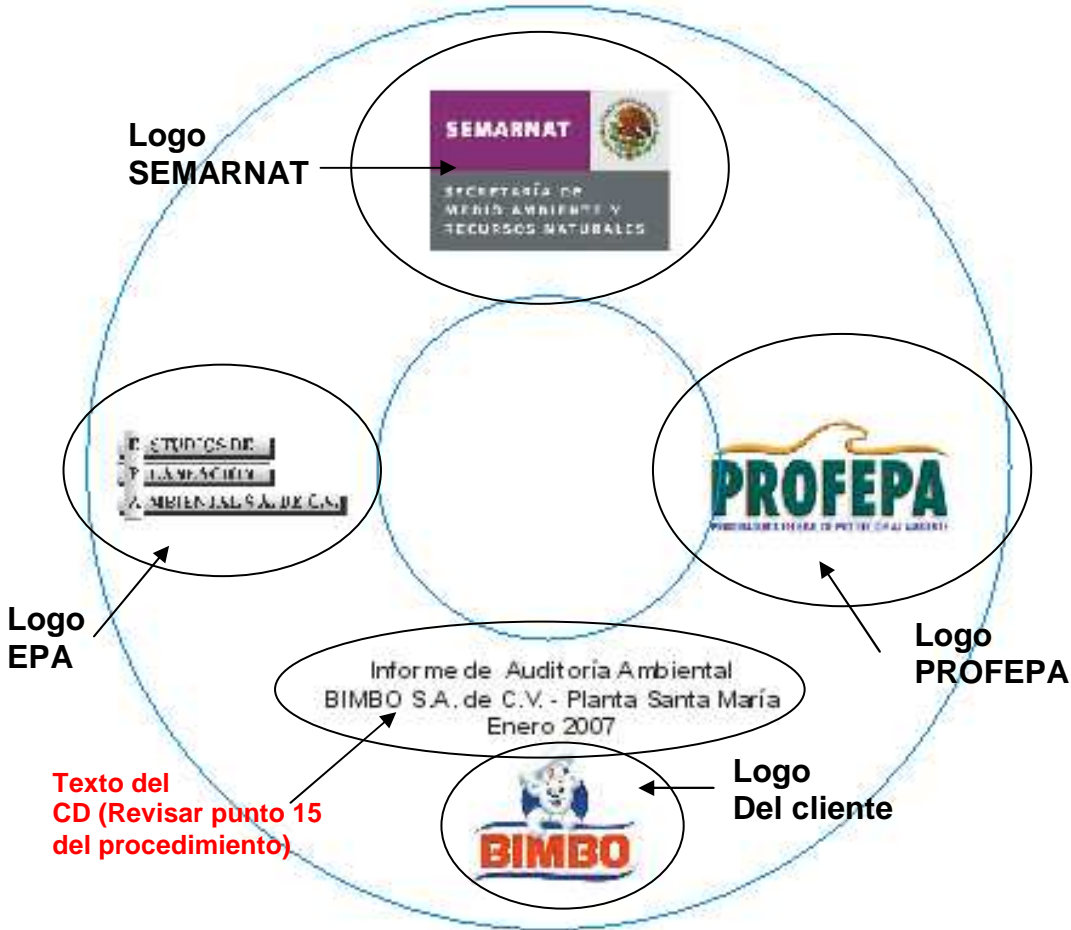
Logo SEMARNAT

SEMARNAT

SECRETARÍA DE MEDIO AMBIENTE Y RECURSOS NATURALES

ESTUDIOS DE PLANEACIÓN AMBIENTAL S.A. DE C.V.

PROFEPA

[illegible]

Logo EPA

Logo PROFEPA

Informe de Auditoría Ambiental
BIMBO S.A. de C.V. - Planta Santa María
Enero 2007

Texto del CD (Revisar punto 15 del procedimiento)

Logo Del cliente

BIMBO